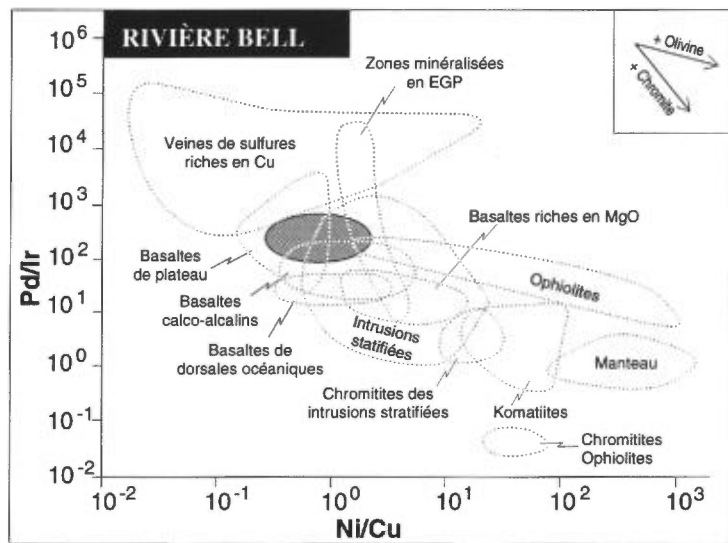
RIVIÈRE BELL

+ Olivine
+ Chromite

Zones minéralisées en EGP

Veines de sulfures riches en Cu

Basaltes riches en MgO

Basaltes de plateau

Basaltes calco-alcalins

Basaltes de dorsales océaniques

Ophiolites

Intrusions stratifiées

Manteau

Chromitites des intrusions stratifiées

Komatiites

Chromitites Ophiolites

$10^{6}$
$10^{5}$
$10^{4}$
$10^{3}$
$10^{2}$
$10^{1}$
$10^{0}$
$10^{-1}$
$10^{-2}$

Pd/Ir

$10^{-2}$ $10^{-1}$ $10^{0}$ $10^{1}$ $10^{2}$ $10^{3}$

Ni/Cu